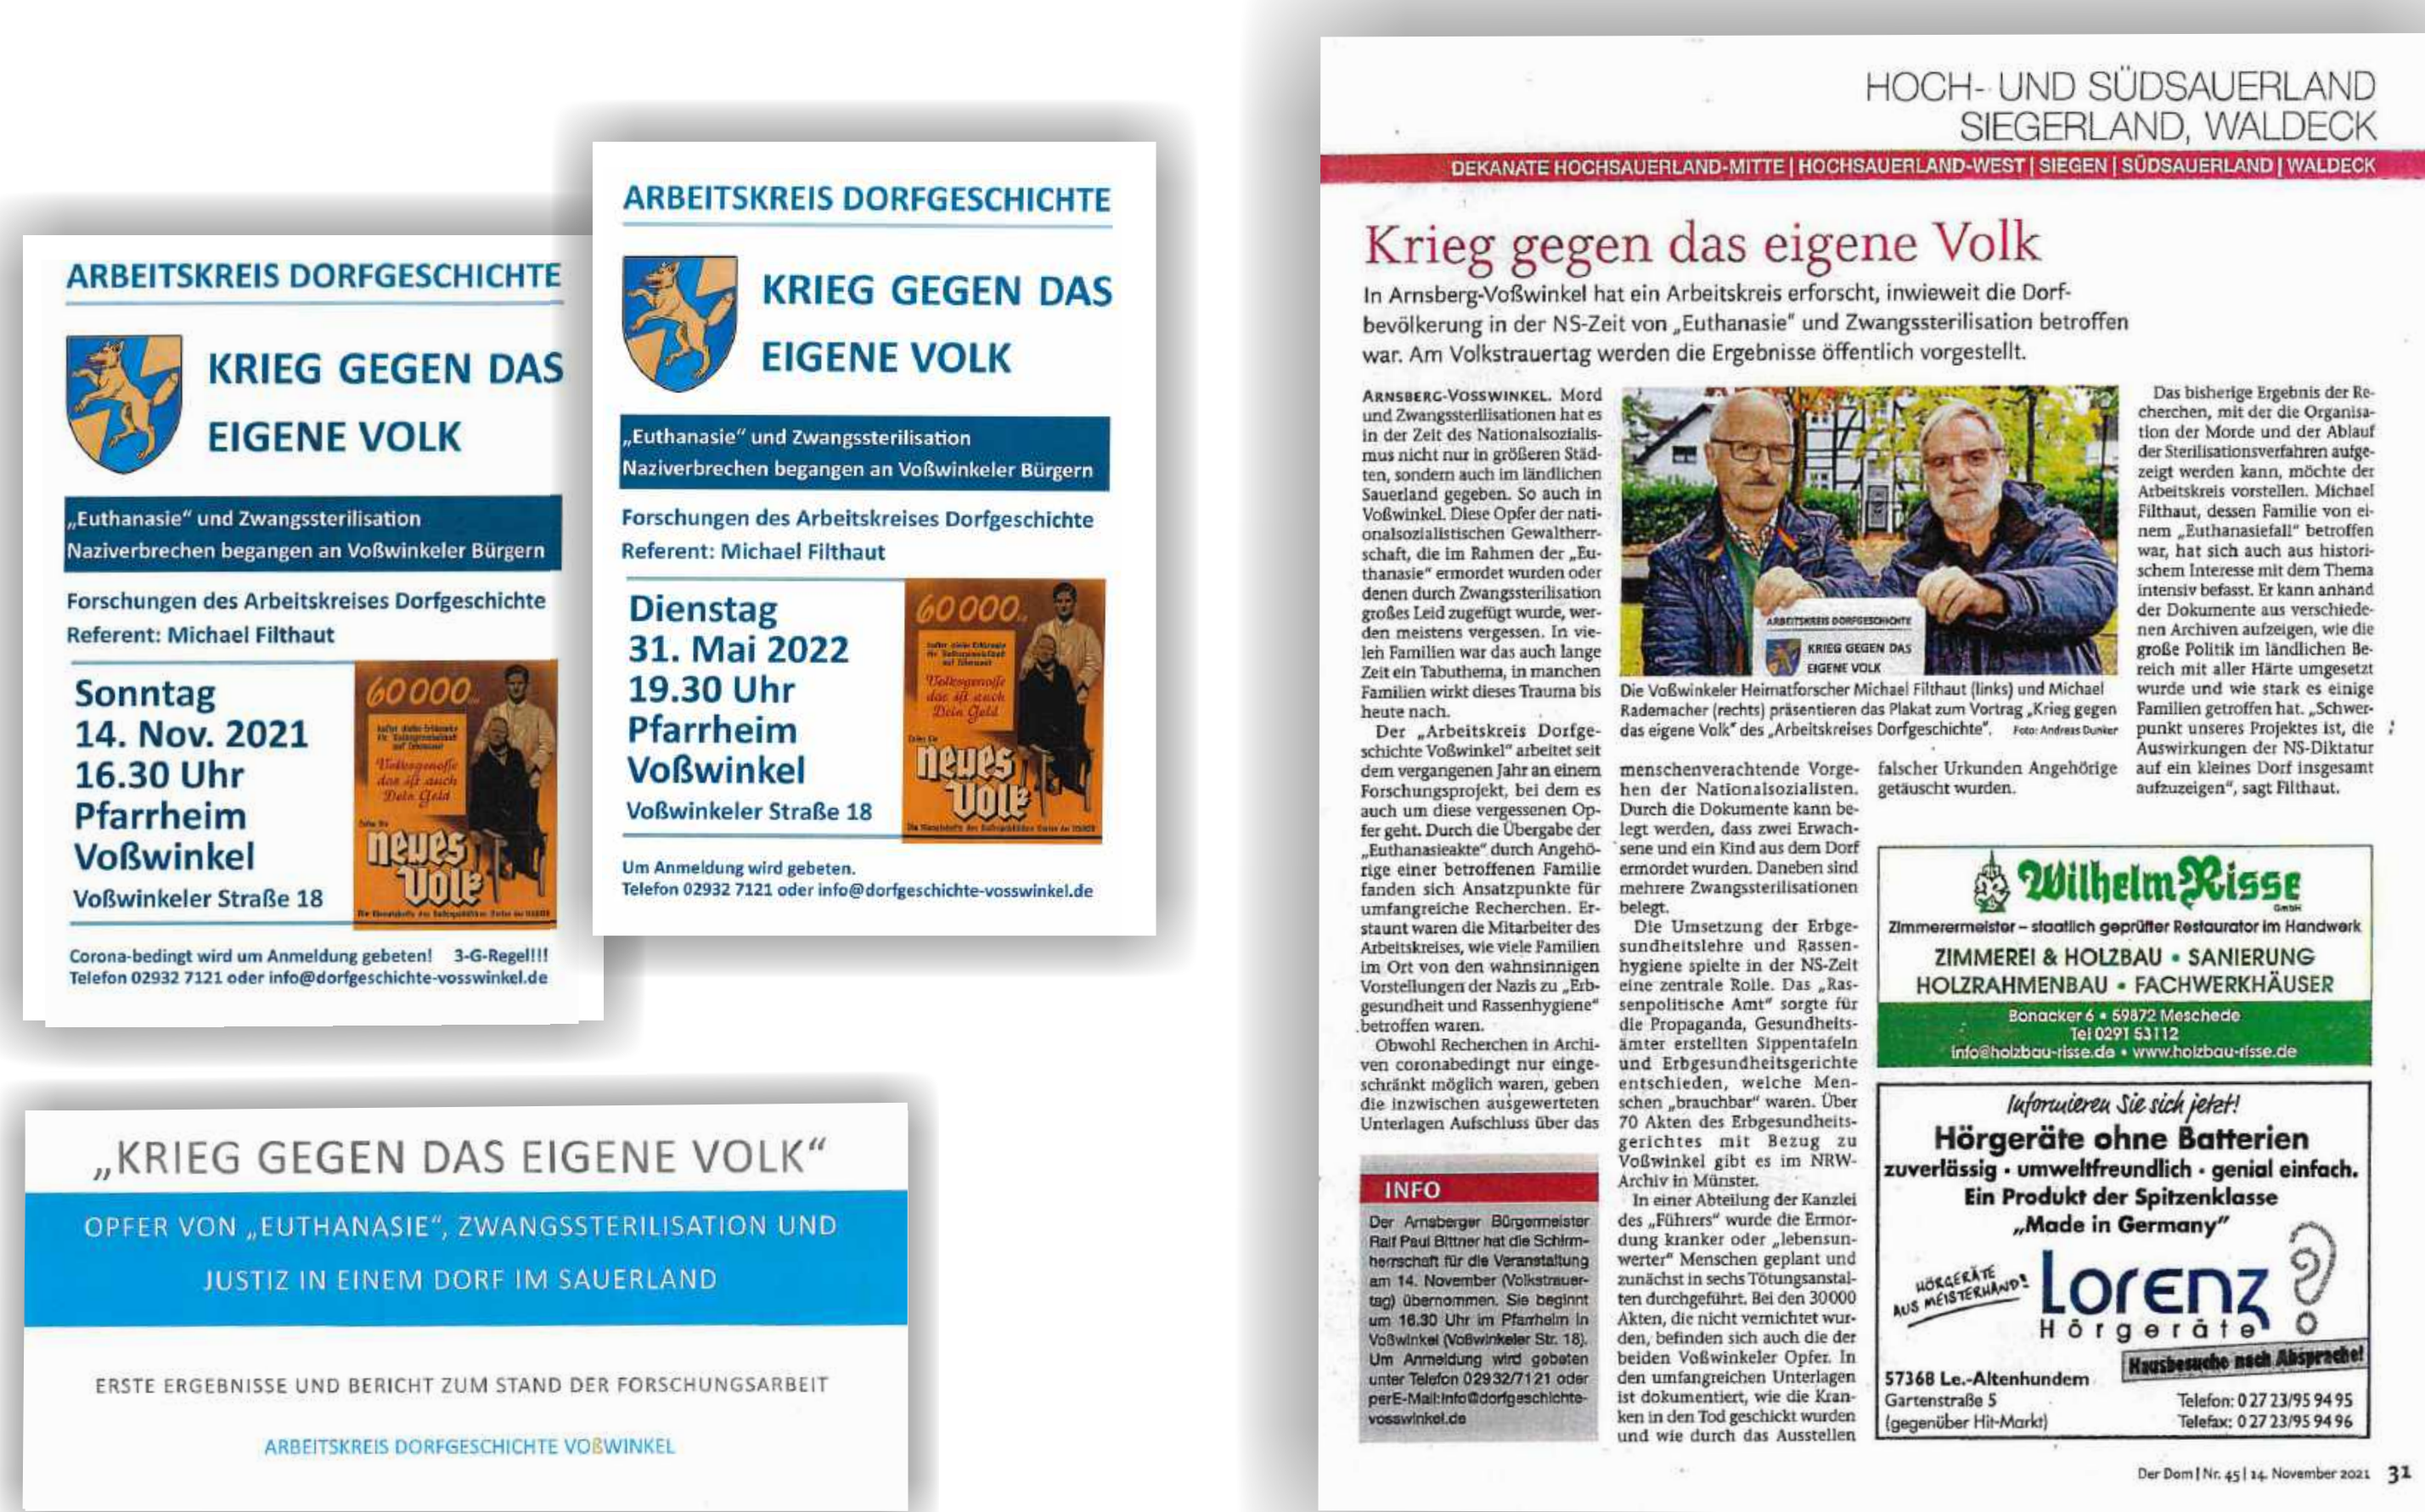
ARBEITSKREIS DORFGESCHICHTE

KRIEG GEGEN DAS EIGENE VOLK

„Euthanasie" und Zwangssterilisation
Naziverbrechen begangen an Voßwinkeler Bürgern

Forschungen des Arbeitskreises Dorfgeschichte
Referent: Michael Filthaut

Sonntag
14. Nov. 2021
16.30 Uhr
Pfarrheim
Voßwinkel
Voßwinkeler Straße 18

60000

neues Volk

Corona-bedingt wird um Anmeldung gebeten! 3-G-Regel!!!
Telefon 02932 7121 oder info@dorfgeschichte-vosswinkel.de

ARBEITSKREIS DORFGESCHICHTE

KRIEG GEGEN DAS EIGENE VOLK

„Euthanasie" und Zwangssterilisation
Naziverbrechen begangen an Voßwinkeler Bürgern

Forschungen des Arbeitskreises Dorfgeschichte
Referent: Michael Filthaut

Dienstag
31. Mai 2022
19.30 Uhr
Pfarrheim
Voßwinkel
Voßwinkeler Straße 18

60000

Volksgenosse das ist auch Dein Geld

neues Volk

Um Anmeldung wird gebeten.
Telefon 02932 7121 oder info@dorfgeschichte-vosswinkel.de

„KRIEG GEGEN DAS EIGENE VOLK"

OPFER VON „EUTHANASIE", ZWANGSSTERILISATION UND JUSTIZ IN EINEM DORF IM SAUERLAND

ERSTE ERGEBNISSE UND BERICHT ZUM STAND DER FORSCHUNGSARBEIT

ARBEITSKREIS DORFGESCHICHTE VOẞWINKEL

HOCH- UND SÜDSAUERLAND
SIEGERLAND, WALDECK

DEKANATE HOCHSAUERLAND-MITTE | HOCHSAUERLAND-WEST | SIEGEN | SÜDSAUERLAND | WALDECK

Krieg gegen das eigene Volk

In Arnsberg-Voßwinkel hat ein Arbeitskreis erforscht, inwieweit die Dorfbevölkerung in der NS-Zeit von „Euthanasie" und Zwangssterilisation betroffen war. Am Volkstrauertag werden die Ergebnisse öffentlich vorgestellt.

ARNSBERG-VOSSWINKEL. Mord und Zwangssterilisationen hat es in der Zeit des Nationalsozialismus nicht nur in größeren Städten, sondern auch im ländlichen Sauerland gegeben. So auch in Voßwinkel. Diese Opfer der nationalsozialistischen Gewaltherrschaft, die im Rahmen der „Euthanasie" ermordet wurden oder denen durch Zwangssterilisation großes Leid zugefügt wurde, werden meistens vergessen. In vielen Familien war das auch lange Zeit ein Tabuthema, in manchen Familien wirkt dieses Trauma bis heute nach.

Der „Arbeitskreis Dorfgeschichte Voßwinkel" arbeitet seit dem vergangenen Jahr an einem Forschungsprojekt, bei dem es auch um diese vergessenen Opfer geht. Durch die Übergabe der „Euthanasieakte" durch Angehörige einer betroffenen Familie fanden sich Ansatzpunkte für umfangreiche Recherchen. Erstaunt waren die Mitarbeiter des Arbeitskreises, wie viele Familien im Ort von den wahnsinnigen Vorstellungen der Nazis zu „Erbgesundheit und Rassenhygiene" betroffen waren.

Obwohl Recherchen in Archiven coronabedingt nur eingeschränkt möglich waren, geben die inzwischen ausgewerteten Unterlagen Aufschluss über das

ARBEITSKREIS DORFGESCHICHTE
KRIEG GEGEN DAS EIGENE VOLK

Die Voßwinkeler Heimatforscher Michael Filthaut (links) und Michael Rademacher (rechts) präsentieren das Plakat zum Vortrag „Krieg gegen das eigene Volk" des „Arbeitskreises Dorfgeschichte". Foto: Andreas Dunker

menschenverachtende Vorgehen der Nationalsozialisten. Durch die Dokumente kann belegt werden, dass zwei Erwachsene und ein Kind aus dem Dorf ermordet wurden. Daneben sind mehrere Zwangssterilisationen belegt.

Die Umsetzung der Erbgesundheitslehre und Rassenhygiene spielte in der NS-Zeit eine zentrale Rolle. Das „Rassenpolitische Amt" sorgte für die Propaganda, Gesundheitsämter erstellten Sippentafeln und Erbgesundheitsgerichte entschieden, welche Menschen „brauchbar" waren. Über 70 Akten des Erbgesundheitsgerichtes mit Bezug zu Voßwinkel gibt es im NRW-Archiv in Münster.

In einer Abteilung der Kanzlei des „Führers" wurde die Ermordung kranker oder „lebensunwerter" Menschen geplant und zunächst in sechs Tötungsanstalten durchgeführt. Bei den 30000 Akten, die nicht vernichtet wurden, befinden sich auch die der beiden Voßwinkeler Opfer. In den umfangreichen Unterlagen ist dokumentiert, wie die Kranken in den Tod geschickt wurden und wie durch das Ausstellen falscher Urkunden Angehörige getäuscht wurden.

Das bisherige Ergebnis der Recherchen, mit der die Organisation der Morde und der Ablauf der Sterilisationsverfahren aufgezeigt werden kann, möchte der Arbeitskreis vorstellen. Michael Filthaut, dessen Familie von einem „Euthanasiefall" betroffen war, hat sich auch aus historischem Interesse mit dem Thema intensiv befasst. Er kann anhand der Dokumente aus verschiedenen Archiven aufzeigen, wie die große Politik im ländlichen Bereich mit aller Härte umgesetzt wurde und wie stark es einige Familien getroffen hat. „Schwerpunkt unseres Projektes ist, die Auswirkungen der NS-Diktatur auf ein kleines Dorf insgesamt aufzuzeigen", sagt Filthaut.

INFO

Der Arnsberger Bürgermeister Ralf Paul Bittner hat die Schirmherrschaft für die Veranstaltung am 14. November (Volkstrauertag) übernommen. Sie beginnt um 16.30 Uhr im Pfarrheim in Voßwinkel (Voßwinkeler Str. 18). Um Anmeldung wird gebeten unter Telefon 02932/7121 oder per E-Mail: info@dorfgeschichte-vosswinkel.de

Wilhelm Risse GmbH
Zimmerermeister – staatlich geprüfter Restaurator im Handwerk
ZIMMEREI & HOLZBAU • SANIERUNG
HOLZRAHMENBAU • FACHWERKHÄUSER
Bonacker 6 • 59872 Meschede
Tel 0291 53112
info@holzbau-risse.de • www.holzbau-risse.de

Informieren Sie sich jetzt!
Hörgeräte ohne Batterien
zuverlässig • umweltfreundlich • genial einfach.
Ein Produkt der Spitzenklasse
„Made in Germany"
HÖRGERÄTE AUS MEISTERHAND!
Lorenz Hörgeräte
Hausbesuche nach Absprache!
57368 Le.-Altenhundem
Gartenstraße 5
(gegenüber Hit-Markt)
Telefon: 02723/959495
Telefax: 02723/959496

Der Dom | Nr. 45 | 14. November 2021 31